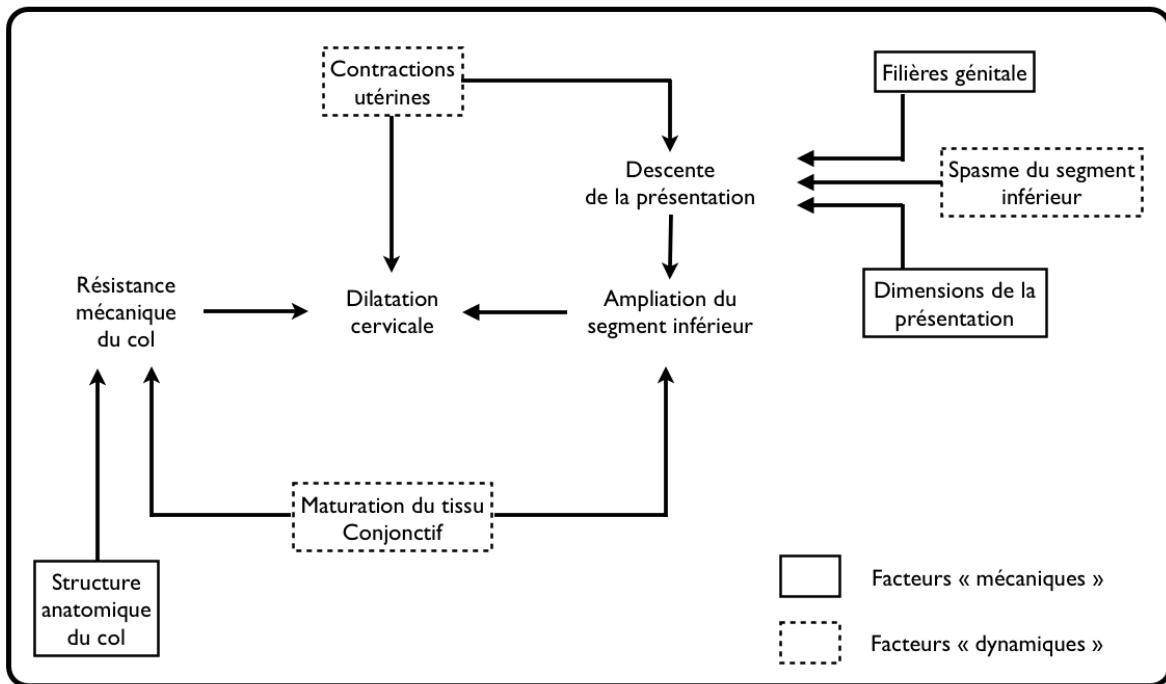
Contractions utérines

Filières génitale

Descente de la présentation

Spasme du segment inférieur

Dimensions de la présentation

Résistance mécanique du col

Dilatation cervicale

Ampliation du segment inférieur

Maturation du tissu Conjonctif

Structure anatomique du col

Facteurs « mécaniques »

Facteurs « dynamiques »